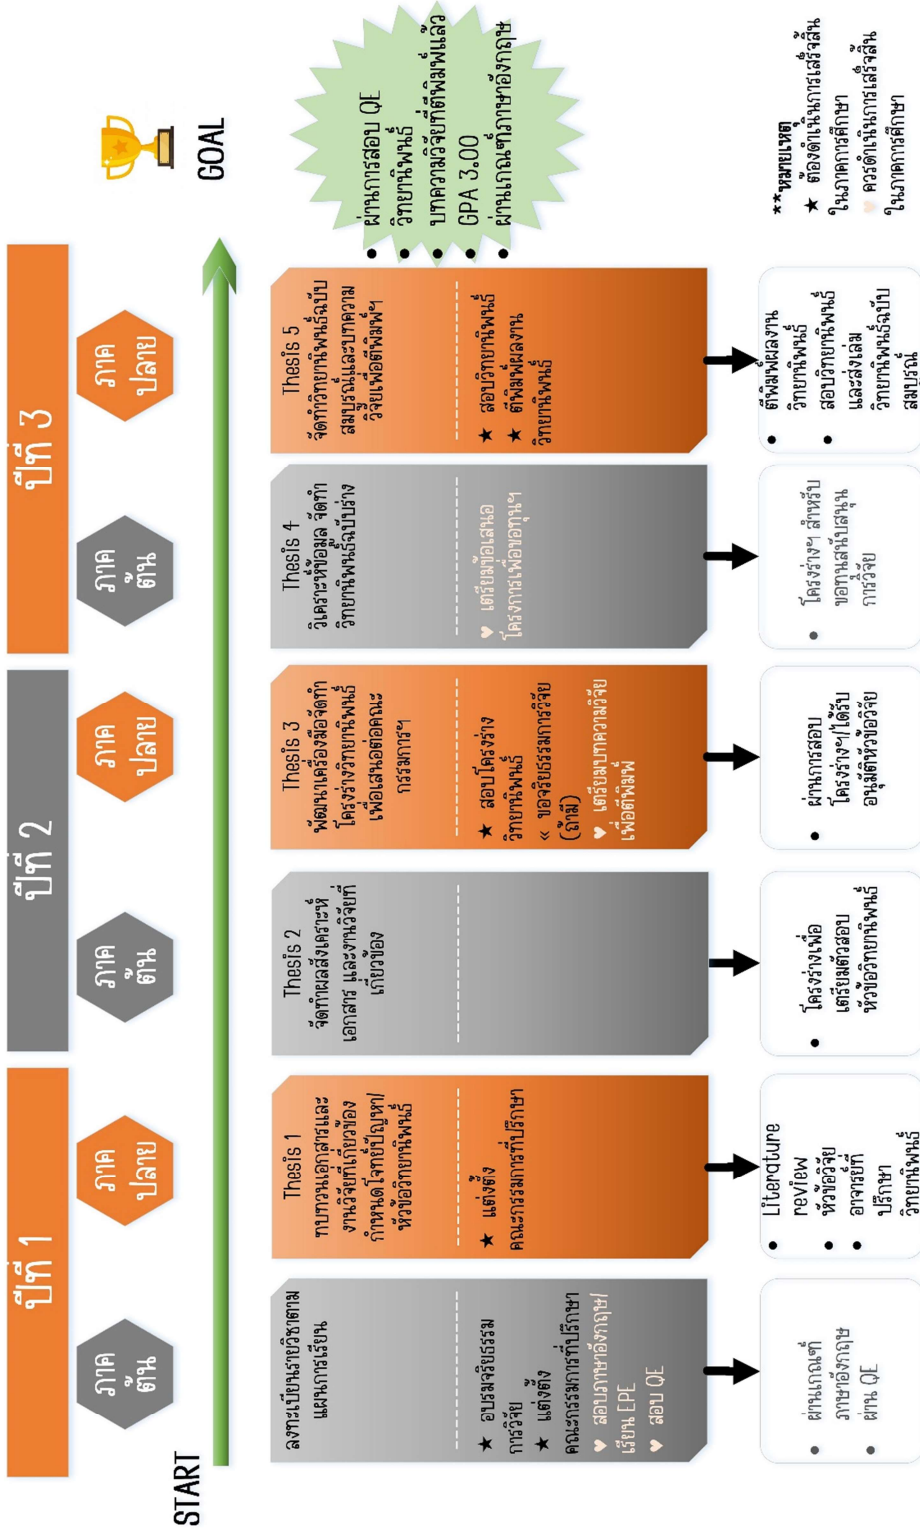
ปีที่ 1

ภาคต้น

ภาคปลาย

ปีที่ 2

ภาคต้น

ภาคปลาย

ปีที่ 3

ภาคต้น

ภาคปลาย

START

GOAL

ลงทะเบียนรายวิชาตามแผนการเรียน

★ อบรมจริยธรรมการวิจัย
★ แต่งตั้งคณะกรรมการที่ปรึกษา
♥ สอบภาษาอังกฤษ/เรียน EPE
♥ สอบ QE

• ผ่านเกณฑ์ภาษาอังกฤษ
• ผ่าน QE

Thesis 1
ทบทวนเอกสารและงานวิจัยที่เกี่ยวข้อง กำหนดโจทย์ปัญหา/หัวข้อวิทยานิพนธ์

★ แต่งตั้งคณะกรรมการที่ปรึกษา

• Literature review
• หัวข้อวิจัย
• อาจารย์ที่ปรึกษาวิทยานิพนธ์

Thesis 2
จัดทำผลสังเคราะห์เอกสาร และงานวิจัยที่เกี่ยวข้อง

• โครงร่างเพื่อเตรียมตัวสอบหัวข้อวิทยานิพนธ์

Thesis 3
พัฒนาเครื่องมือจัดทำโครงร่างวิทยานิพนธ์เพื่อเสนอต่อคณะกรรมการฯ

★ สอบโครงร่างวิทยานิพนธ์
« ขอจริยธรรมการวิจัย (ถ้ามี)
♥ เตรียมบทความวิจัยเพื่อตีพิมพ์

• ผ่านการสอบโครงร่างฯ/ได้รับอนุมัติหัวข้อวิจัย

Thesis 4
วิเคราะห์ข้อมูล จัดทำวิทยานิพนธ์ฉบับร่าง

♥ เตรียมข้อเสนอโครงการเพื่อขอทุนฯ

• โครงร่างฯ สำหรับขอทุนสนับสนุนการวิจัย

Thesis 5
จัดทำวิทยานิพนธ์ฉบับสมบูรณ์และบทความวิจัยเพื่อตีพิมพ์ฯ

★ สอบวิทยานิพนธ์
★ ตีพิมพ์ผลงานวิทยานิพนธ์

• ตีพิมพ์ผลงานวิทยานิพนธ์
• สอบวิทยานิพนธ์และส่งเล่มวิทยานิพนธ์ฉบับสมบูรณ์

• ผ่านการสอบ QE
• วิทยานิพนธ์
• บทความวิจัยที่ตีพิมพ์แล้ว
• GPA 3.00
• ผ่านเกณฑ์ภาษาอังกฤษ

**หมายเหตุ
★ ต้องดำเนินการเสร็จสิ้นในภาคการศึกษา
♥ ควรดำเนินการเสร็จสิ้นในภาคการศึกษา